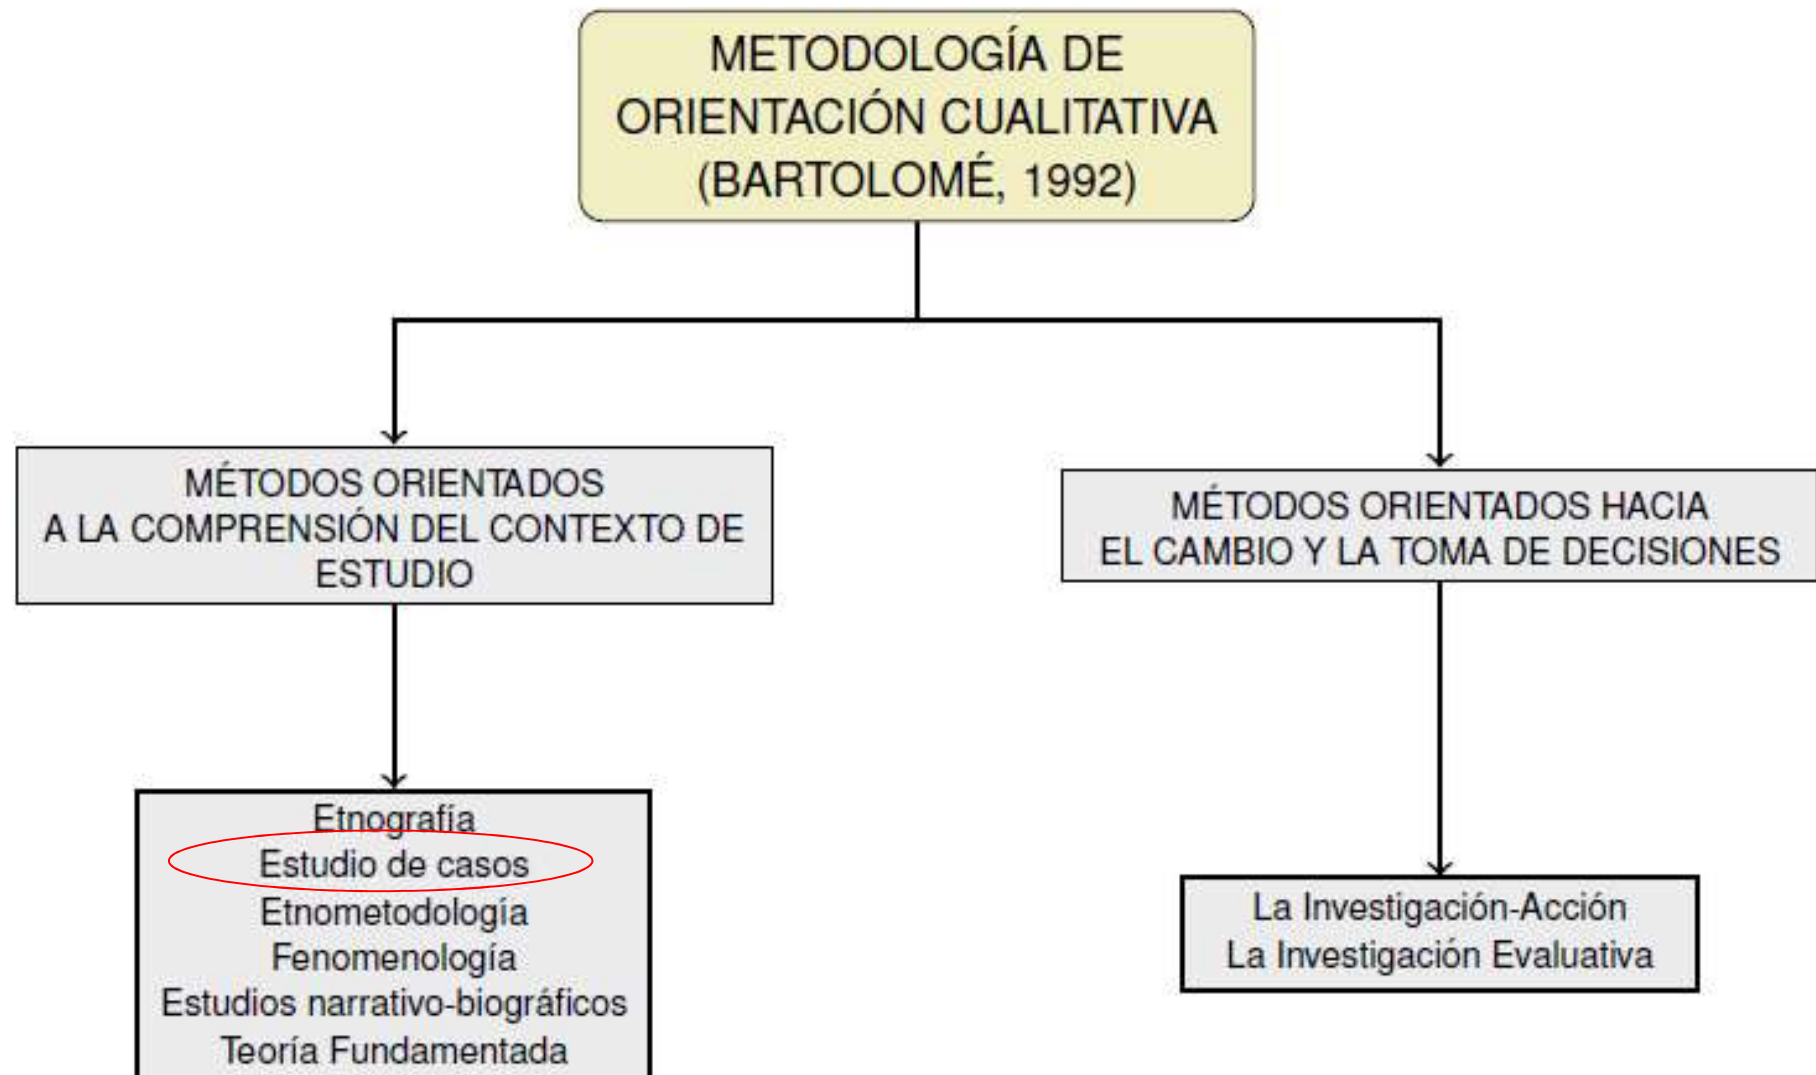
METODOLOGÍA DE ORIENTACIÓN CUALITATIVA (BARTOLOMÉ, 1992)

MÉTODOS ORIENTADOS A LA COMPRENSIÓN DEL CONTEXTO DE ESTUDIO

Etnografía
Estudio de casos
Etnometodología
Fenomenología
Estudios narrativo-biográficos
Teoría Fundamentada

MÉTODOS ORIENTADOS HACIA EL CAMBIO Y LA TOMA DE DECISIONES

La Investigación-Acción
La Investigación Evaluativa